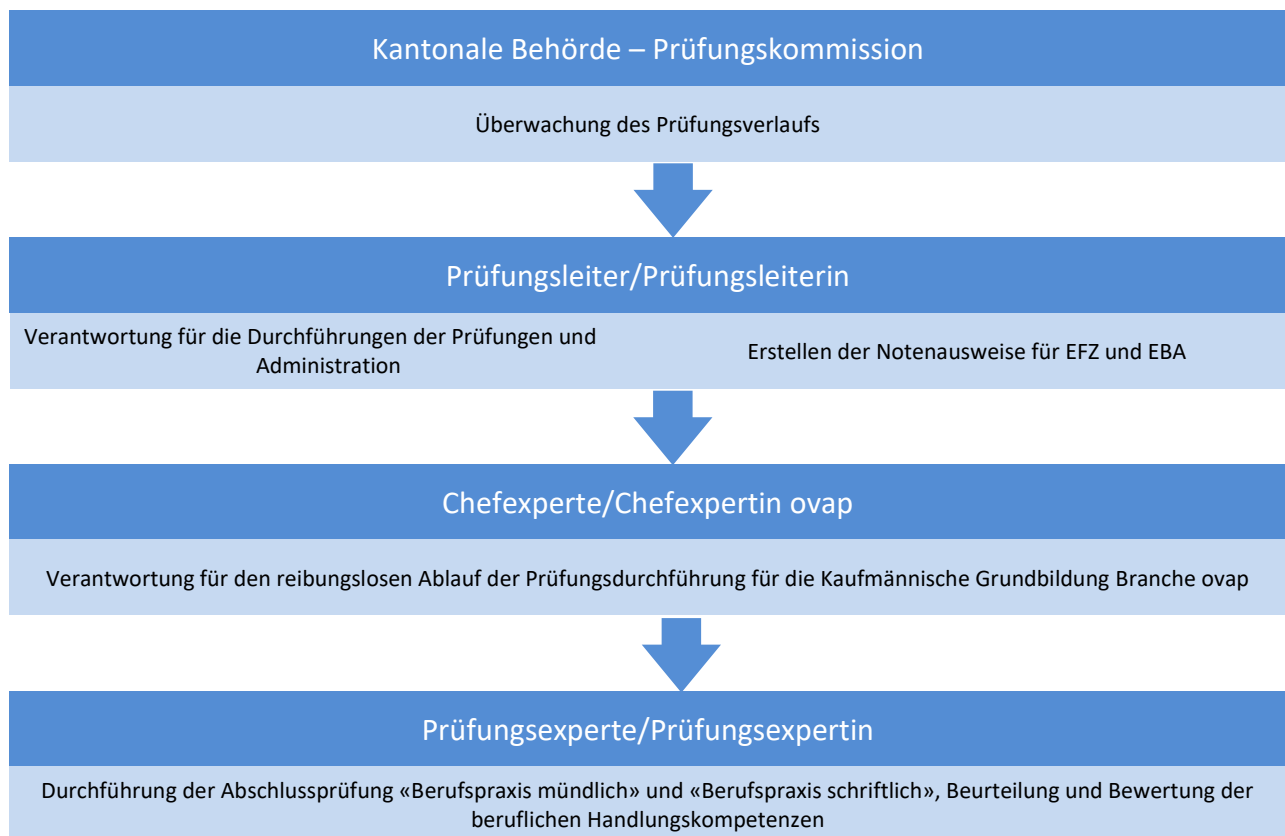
Kantonale Behörde – Prüfungskommission

Überwachung des Prüfungsverlaufs

Prüfungsleiter/Prüfungsleiterin

Verantwortung für die Durchführungen der Prüfungen und Administration

Erstellen der Notenausweise für EFZ und EBA

Chefexperte/Chefexpertin ovap

Verantwortung für den reibungslosen Ablauf der Prüfungsdurchführung für die Kaufmännische Grundbildung Branche ovap

Prüfungsexperte/Prüfungsexpertin

Durchführung der Abschlussprüfung «Berufspraxis mündlich» und «Berufspraxis schriftlich», Beurteilung und Bewertung der beruflichen Handlungskompetenzen